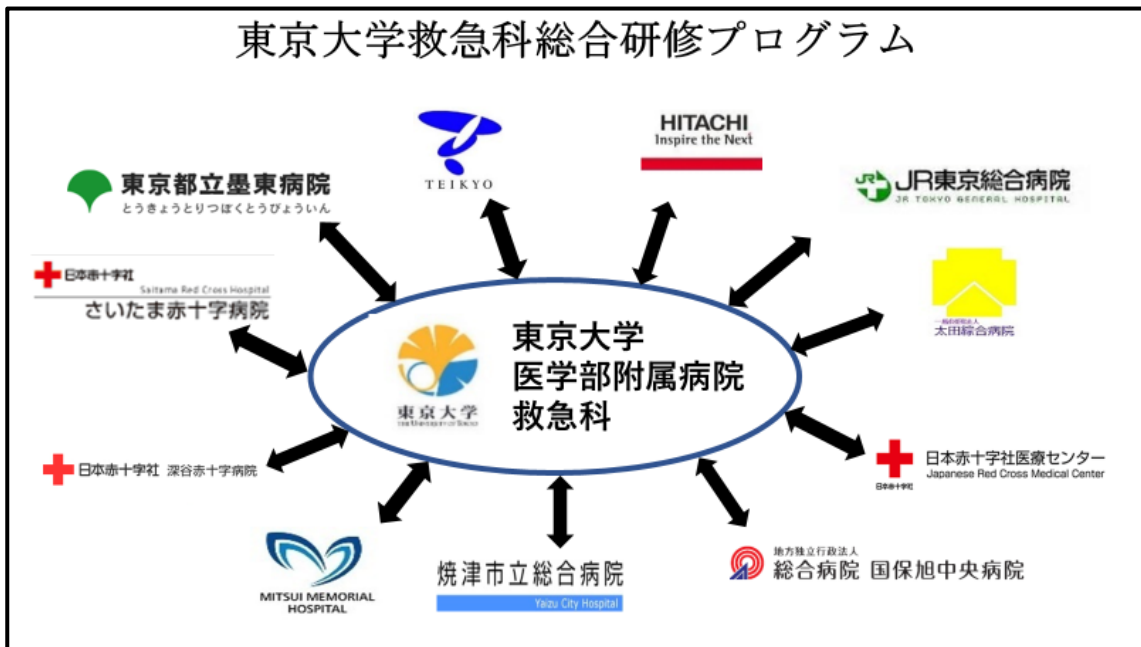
東京大学救急科総合研修プログラム

TEIKYO

HITACHI
Inspire the Next

東京都立墨東病院
とうきょうとりつぼくとうびょういん

JR東京総合病院
JR TOKYO GENERAL HOSPITAL

日本赤十字社
Saitama Red Cross Hospital
さいたま赤十字病院

一般財団法人
太田綜合病院

東京大学
THE UNIVERSITY OF TOKYO

東京大学
医学部附属病院
救急科

日本赤十字社 深谷赤十字病院

日本赤十字社医療センター
Japanese Red Cross Medical Center
日本赤十字社

MITSUI MEMORIAL HOSPITAL

焼津市立総合病院
Yaizu City Hospital

地方独立行政法人
総合病院 国保旭中央病院